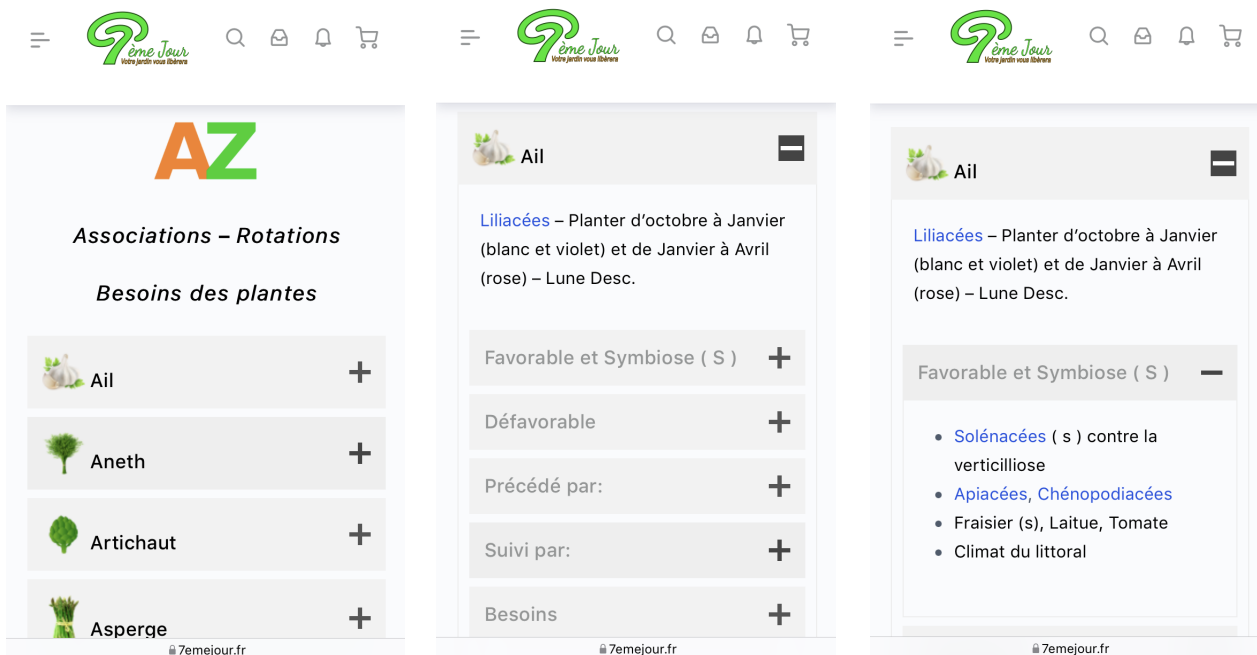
7ème Jour
Votre jardin vous libèrera

AZ

Associations – Rotations

Besoins des plantes

Ail +

Aneth +

Artichaut +

Asperge +

7emejour.fr

7ème Jour
Votre jardin vous libèrera

Ail

Liliacées – Planter d'octobre à Janvier (blanc et violet) et de Janvier à Avril (rose) – Lune Desc.

Favorable et Symbiose ( S ) +

Défavorable +

Précédé par: +

Suivi par: +

Besoins +

7emejour.fr

7ème Jour
Votre jardin vous libèrera

Ail

Liliacées – Planter d'octobre à Janvier (blanc et violet) et de Janvier à Avril (rose) – Lune Desc.

Favorable et Symbiose ( S )

- Solénacées ( s ) contre la verticilliose
- Apiacées, Chénopodiacées
- Fraisier (s), Laitue, Tomate
- Climat du littoral

7emejour.fr